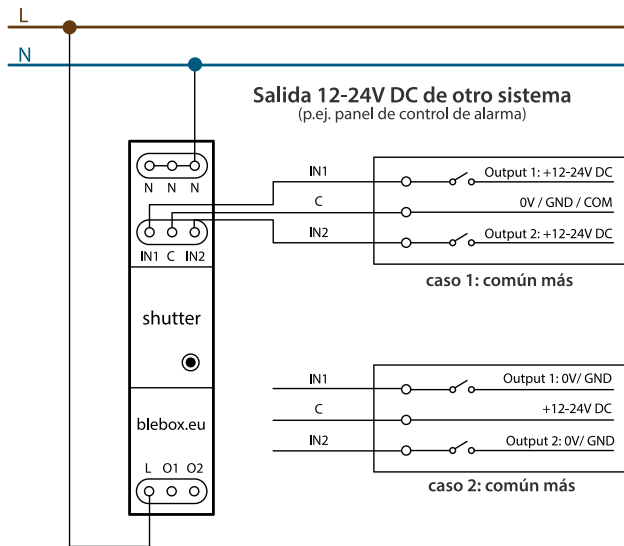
L

N

Salida 12-24V DC de otro sistema
(p.ej. panel de control de alarma)

N N N

IN1 C IN2

IN1
C
IN2

Output 1: +12-24V DC
0V / GND / COM
Output 2: +12-24V DC

caso 1: común más

shutter

blebox.eu

L O1 O2

IN1
C
IN2

Output 1: 0V/ GND
+12-24V DC
Output 2: 0V/ GND

caso 2: común más